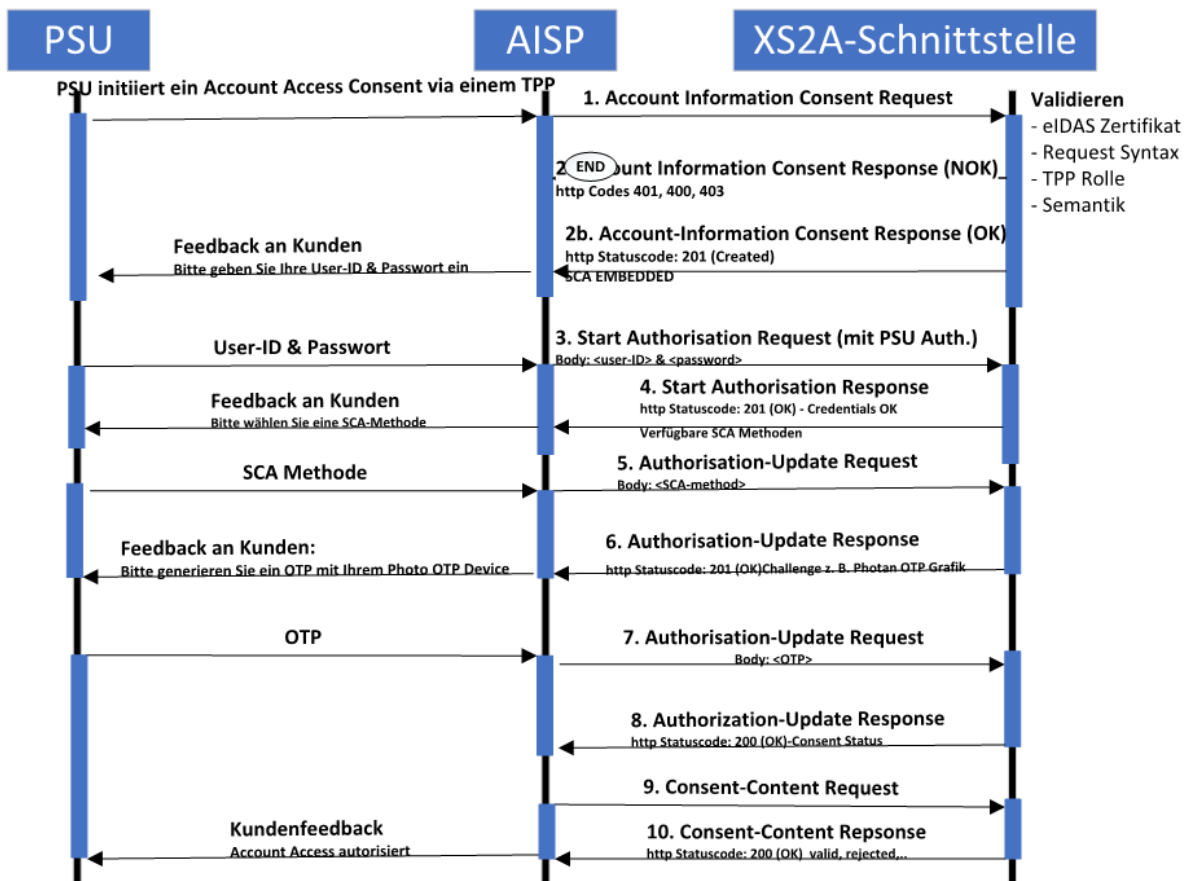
PSU

AISP

XS2A-Schnittstelle

PSU initiiert ein Account Access Consent via einem TPP

1. Account Information Consent Request

Validieren
- eIDAS Zertifikat
- Request Syntax
- TPP Rolle
- Semantik

2 END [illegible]ount Information Consent Response (NOK)
http Codes 401, 400, 403

2b. Account-Information Consent Response (OK)
http Statuscode: 201 (Created)
SCA EMBEDDED

Feedback an Kunden
Bitte geben Sie Ihre User-ID & Passwort ein

User-ID & Passwort

3. Start Authorisation Request (mit PSU Auth.)
Body: <user-ID> & <password>

Feedback an Kunden
Bitte wählen Sie eine SCA-Methode

4. Start Authorisation Response
http Statuscode: 201 (OK) - Credentials OK
Verfügbare SCA Methoden

SCA Methode

5. Authorisation-Update Request
Body: <SCA-method>

Feedback an Kunden:
Bitte generieren Sie ein OTP mit Ihrem Photo OTP Device

6. Authorisation-Update Response
http Statuscode: 201 (OK)Challenge z. B. Photan OTP Grafik

OTP

7. Authorisation-Update Request
Body: <OTP>

8. Authorization-Update Response
http Statuscode: 200 (OK)-Consent Status

9. Consent-Content Request

Kundenfeedback
Account Access autorisiert

10. Consent-Content Repsonse
http Statuscode: 200 (OK) valid, rejected,..